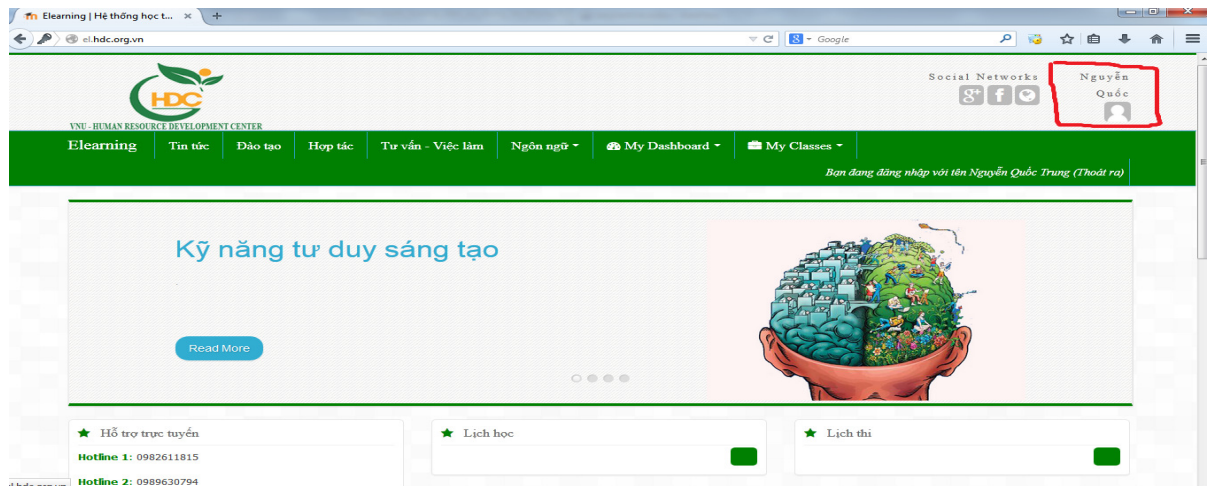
Elearning | Hệ thống học t... ×
+
el.hdc.org.vn
Google

HDC
VNU - HUMAN RESOURCE DEVELOPMENT CENTER

Social Networks
Nguyễn Quốc

Elearning
Tin tức
Đào tạo
Hợp tác
Tư vấn - Việc làm
Ngôn ngữ
My Dashboard
My Classes

Bạn đang đăng nhập với tên Nguyễn Quốc Trung (Thoát ra)

Kỹ năng tư duy sáng tạo

Read More

Hỗ trợ trực tuyến
Hotline 1: 0982611815
Hotline 2: 0989630794

Lịch học

Lịch thi